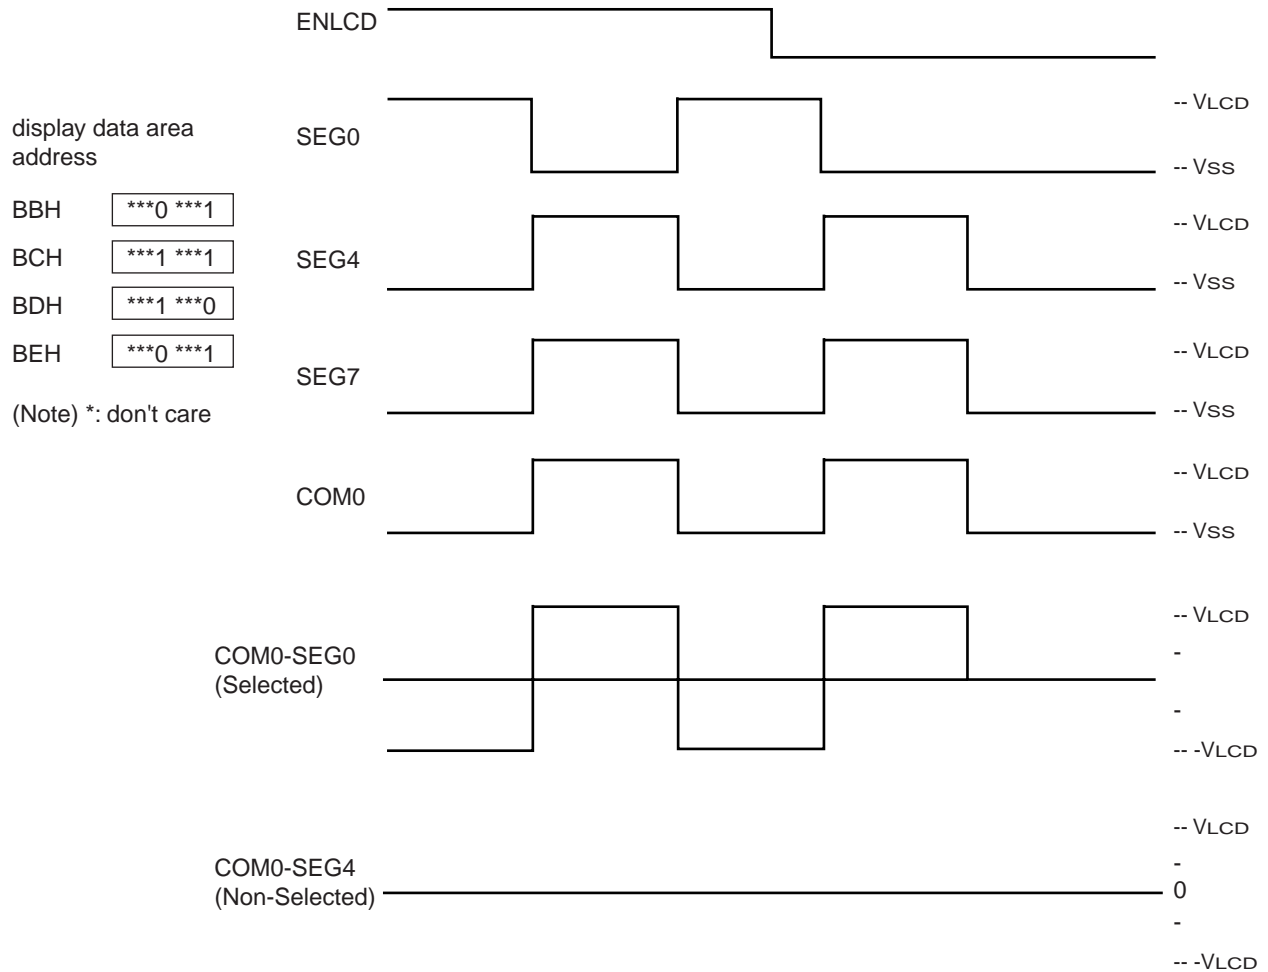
ENLCD

display data area address

| BBH | \*\*\*0 \*\*\*1 |
|---|---|
| BCH | \*\*\*1 \*\*\*1 |
| BDH | \*\*\*1 \*\*\*0 |
| BEH | \*\*\*0 \*\*\*1 |

(Note) \*: don't care

SEG0
-- VLCD
-- Vss

SEG4
-- VLCD
-- Vss

SEG7
-- VLCD
-- Vss

COM0
-- VLCD
-- Vss

COM0-SEG0
(Selected)
-- VLCD
-
-
-- -VLCD

COM0-SEG4
(Non-Selected)
-- VLCD
-
0
-
-- -VLCD